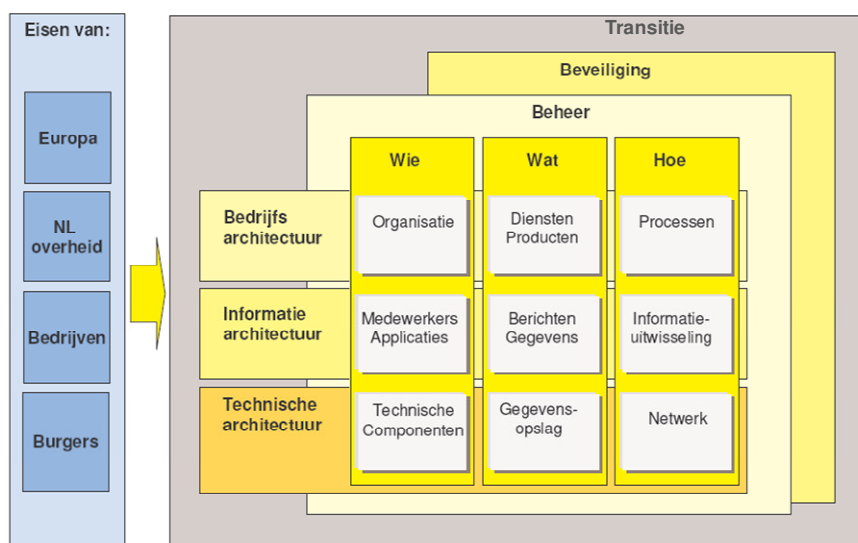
Eisen van:

Europa

NL overheid

Bedrijven

Burgers

Transitie

Beveiliging

Beheer

Wie

Wat

Hoe

Bedrijfs architectuur

Organisatie

Diensten Producten

Processen

Informatie architectuur

Medewerkers Applicaties

Berichten Gegevens

Informatie-uitwisseling

Technische architectuur

Technische Componenten

Gegevens-opslag

Netwerk